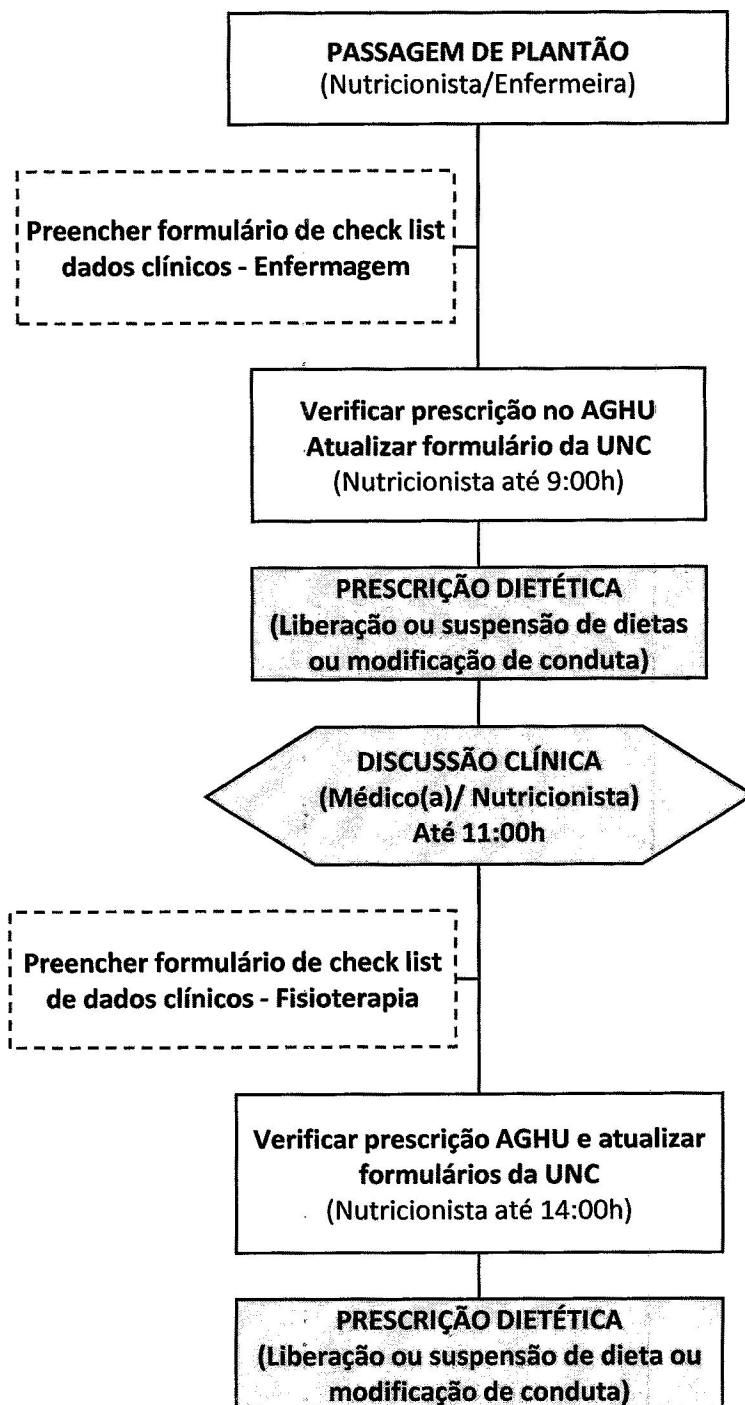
PASSAGEM DE PLANTÃO
(Nutricionista/Enfermeira)

Preencher formulário de check list dados clínicos - Enfermagem

Verificar prescrição no AGHU
Atualizar formulário da UNC
(Nutricionista até 9:00h)

PRESCRIÇÃO DIETÉTICA
(Liberação ou suspensão de dietas ou modificação de conduta)

DISCUSSÃO CLÍNICA
(Médico(a)/ Nutricionista)
Até 11:00h

Preencher formulário de check list de dados clínicos - Fisioterapia

Verificar prescrição AGHU e atualizar formulários da UNC
(Nutricionista até 14:00h)

PRESCRIÇÃO DIETÉTICA
(Liberação ou suspensão de dieta ou modificação de conduta)